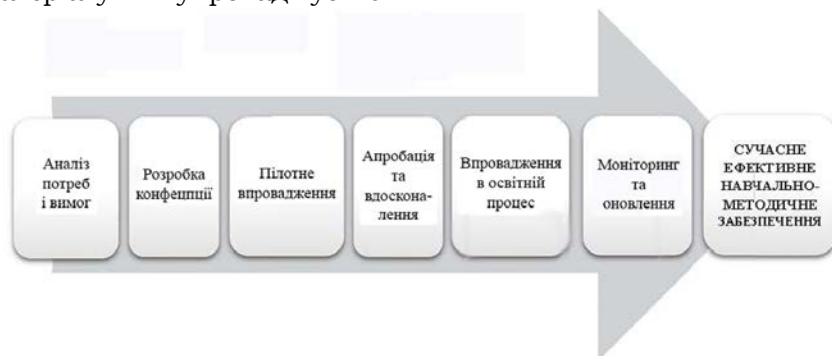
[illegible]

Аналіз потреб і вимог

Розробка конфепції

Пілотне впровадження

Апробація та вдоскона-лення

Впровадження в освітній процес

Моніторинг та оновлення

СУЧАСНЕ ЕФЕКТИВНЕ НАВЧАЛЬНО-МЕТОДИЧНЕ ЗАБЕЗПЕЧЕННЯ